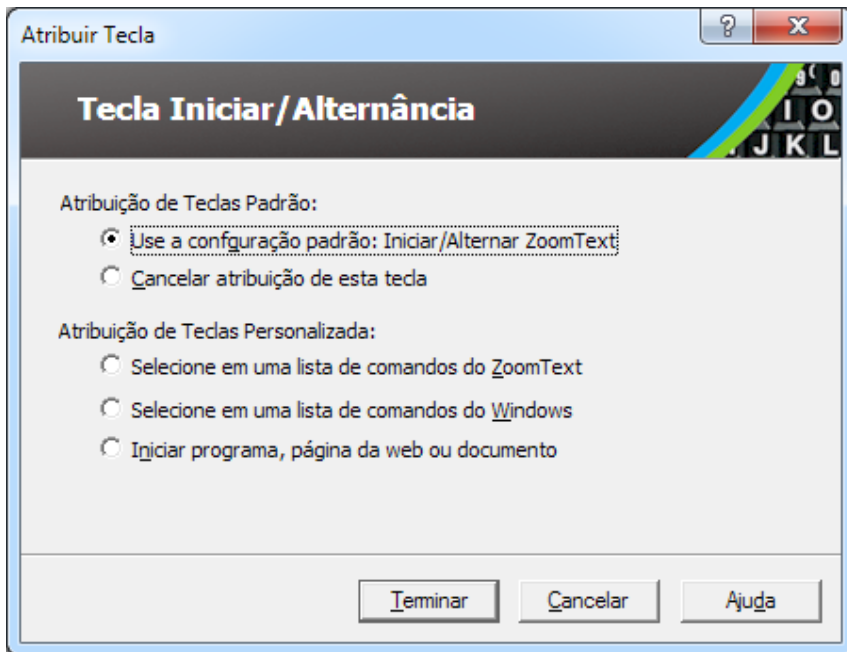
Atribuir Tecla

?

X

Tecla Iniciar/Alternância

9 0
I O
J K L

Atribuição de Teclas Padrão:

Use a confguração padrão: Iniciar/Alternar ZoomText

Cancelar atribuição de esta tecla

Atribuição de Teclas Personalizada:

Selecione em uma lista de comandos do ZoomText

Selecione em uma lista de comandos do Windows

Iniciar programa, página da web ou documento

Terminar

Cancelar

Ajuda